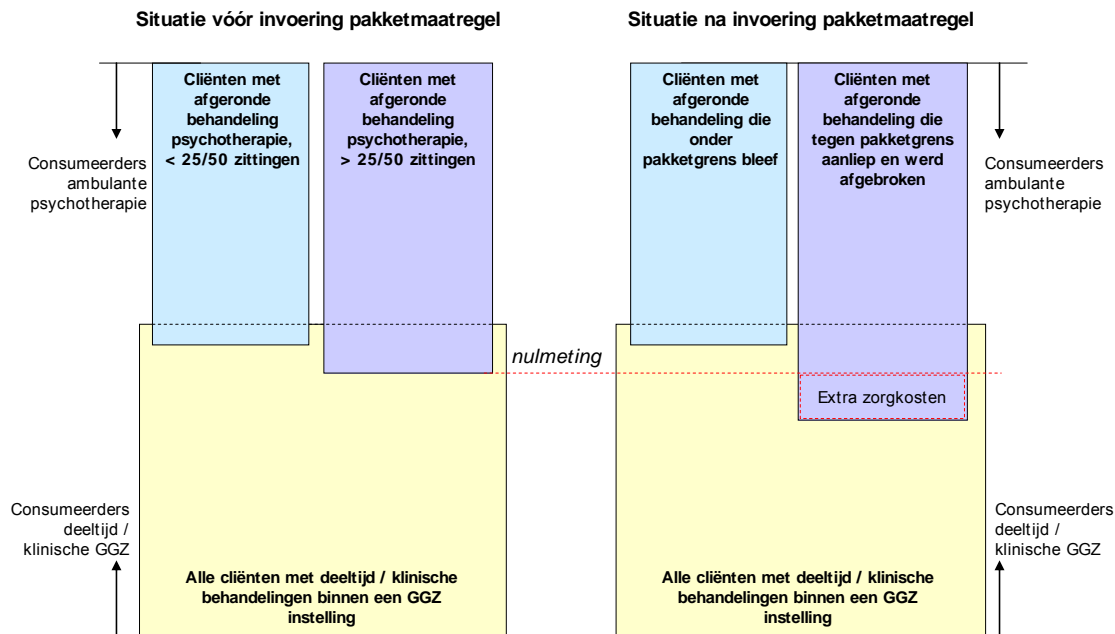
Situatie vóór invoering pakketmaatregel

Situatie na invoering pakketmaatregel

Consumeerders ambulante psychotherapie

Cliënten met afgeronde behandeling psychotherapie, < 25/50 zittingen

Cliënten met afgeronde behandeling psychotherapie, > 25/50 zittingen

Cliënten met afgeronde behandeling die onder pakketgrens bleef

Cliënten met afgeronde behandeling die tegen pakketgrens aanliep en werd afgebroken

Consumeerders ambulante psychotherapie

nulmeting

Extra zorgkosten

Consumeerders deeltijd / klinische GGZ

Alle cliënten met deeltijd / klinische behandelingen binnen een GGZ instelling

Alle cliënten met deeltijd / klinische behandelingen binnen een GGZ instelling

Consumeerders deeltijd / klinische GGZ